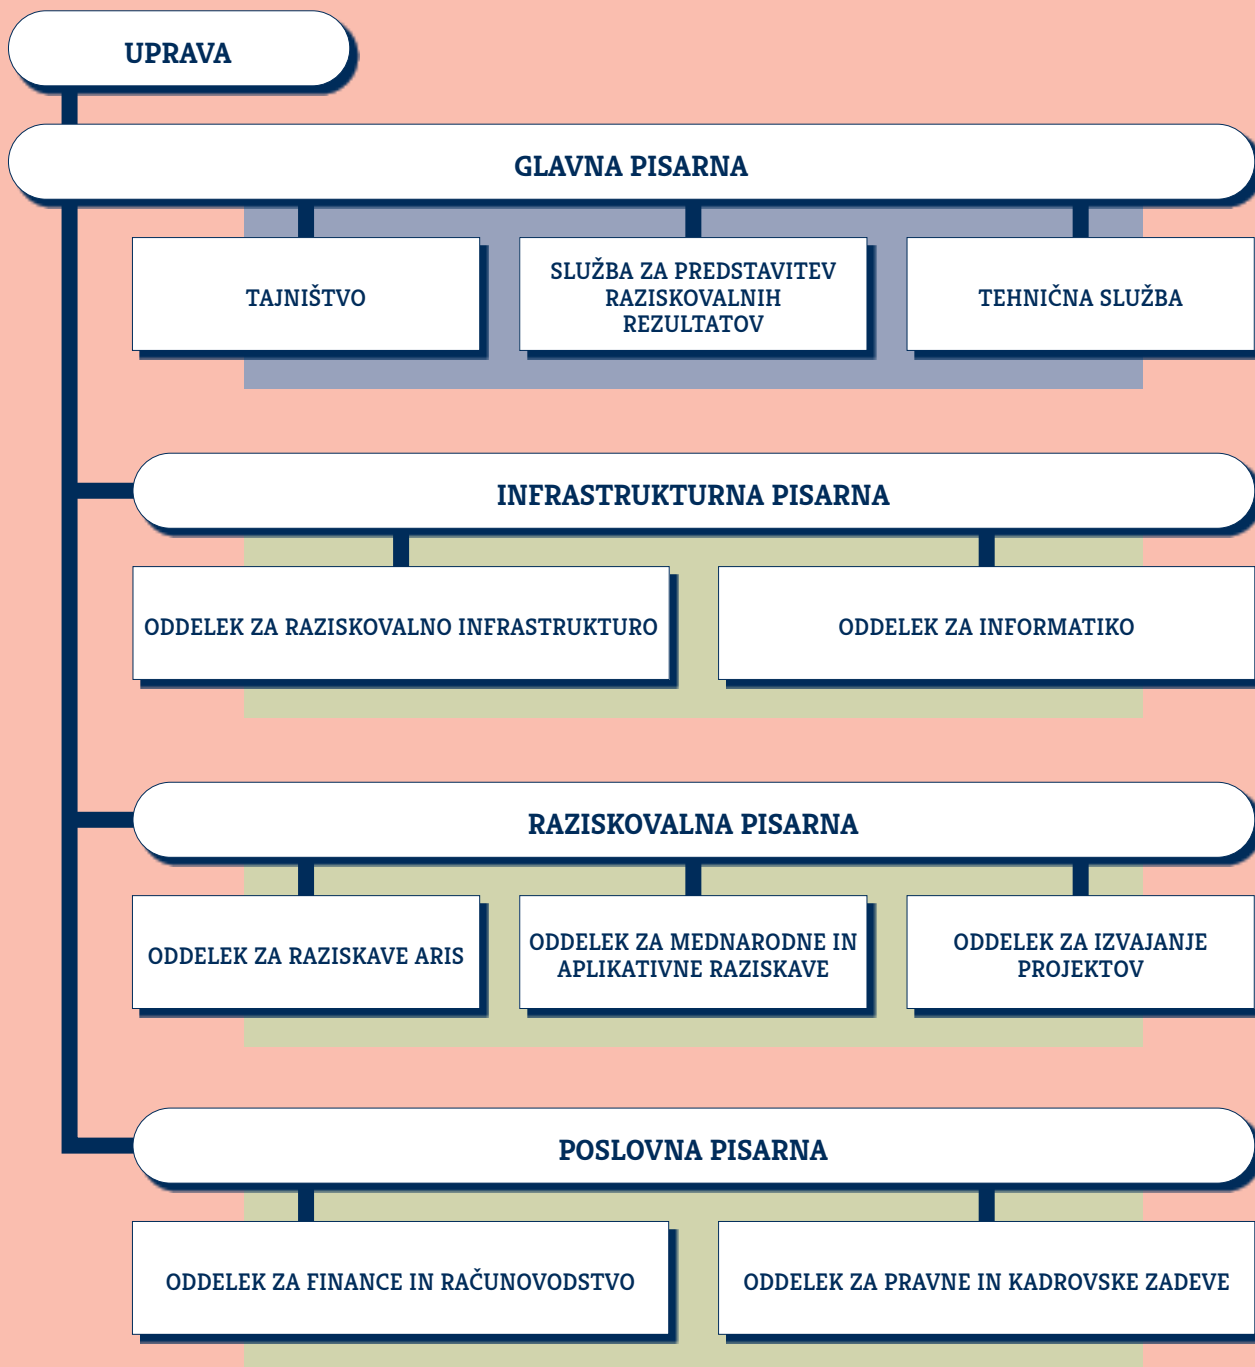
UPRAVA

GLAVNA PISARNA

TAJNIŠTVO

SLUŽBA ZA PREDSTAVITEV RAZISKOVALNIH REZULTATOV

TEHNIČNA SLUŽBA

INFRASTRUKTURNA PISARNA

ODDELEK ZA RAZISKOVALNO INFRASTRUKTURO

ODDELEK ZA INFORMATIKO

RAZISKOVALNA PISARNA

ODDELEK ZA RAZISKAVE ARIS

ODDELEK ZA MEDNARODNE IN APLIKATIVNE RAZISKAVE

ODDELEK ZA IZVAJANJE PROJEKTOV

POSLOVNA PISARNA

ODDELEK ZA FINANCE IN RAČUNOVODSTVO

ODDELEK ZA PRAVNE IN KADROVSKE ZADEVE